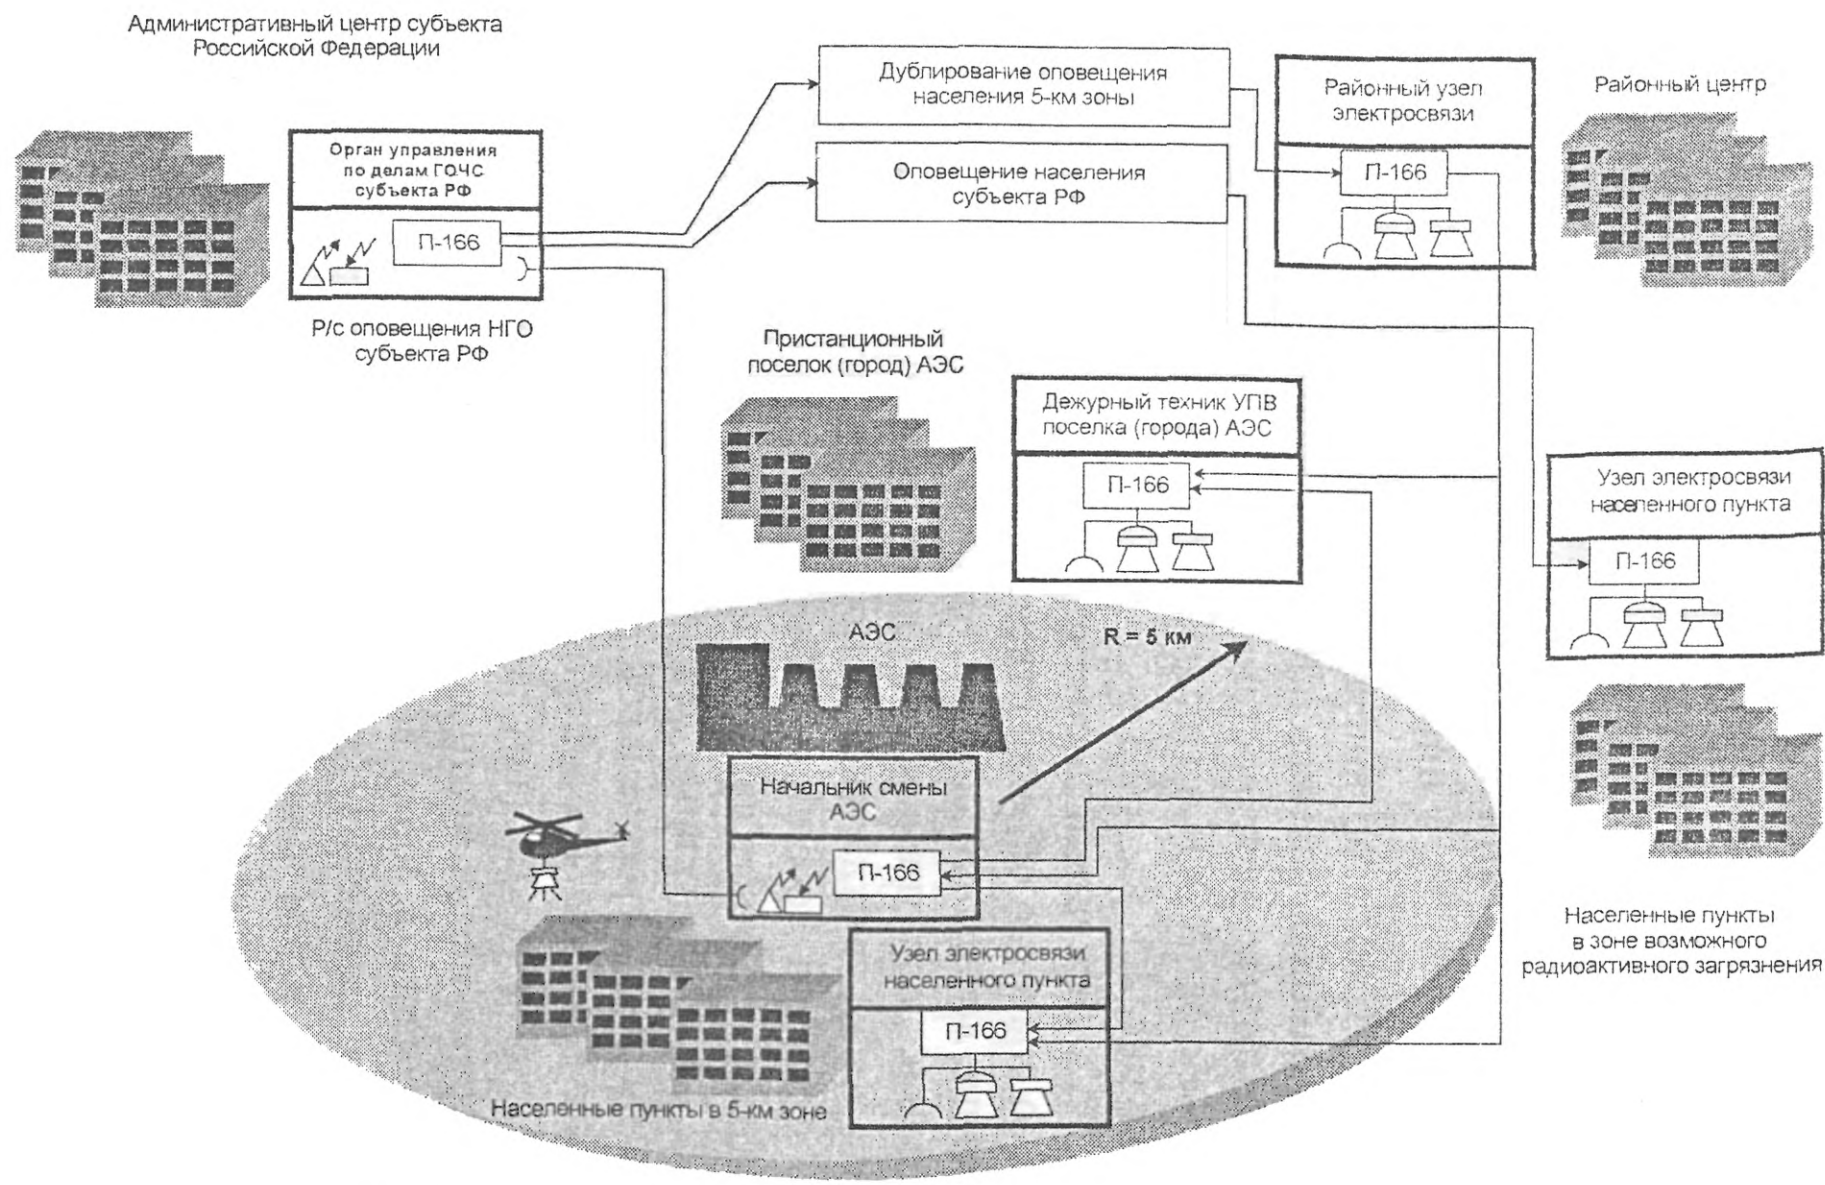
Административный центр субъекта Российской Федерации

Орган управления по делам ГОЧС субъекта РФ

П-166

Р/с оповещения НГО субъекта РФ

Дублирование оповещения населения 5-км зоны

Оповещение населения субъекта РФ

Районный узел электросвязи

П-166

Районный центр

Пристанционный поселок (город) АЭС

Дежурный техник УПВ поселка (города) АЭС

П-166

Узел электросвязи населенного пункта

П-166

АЭС

R = 5 км

Начальник смены АЭС

П-166

Узел электросвязи населенного пункта

П-166

Населенные пункты в 5-км зоне

Населенные пункты в зоне возможного радиоактивного загрязнения